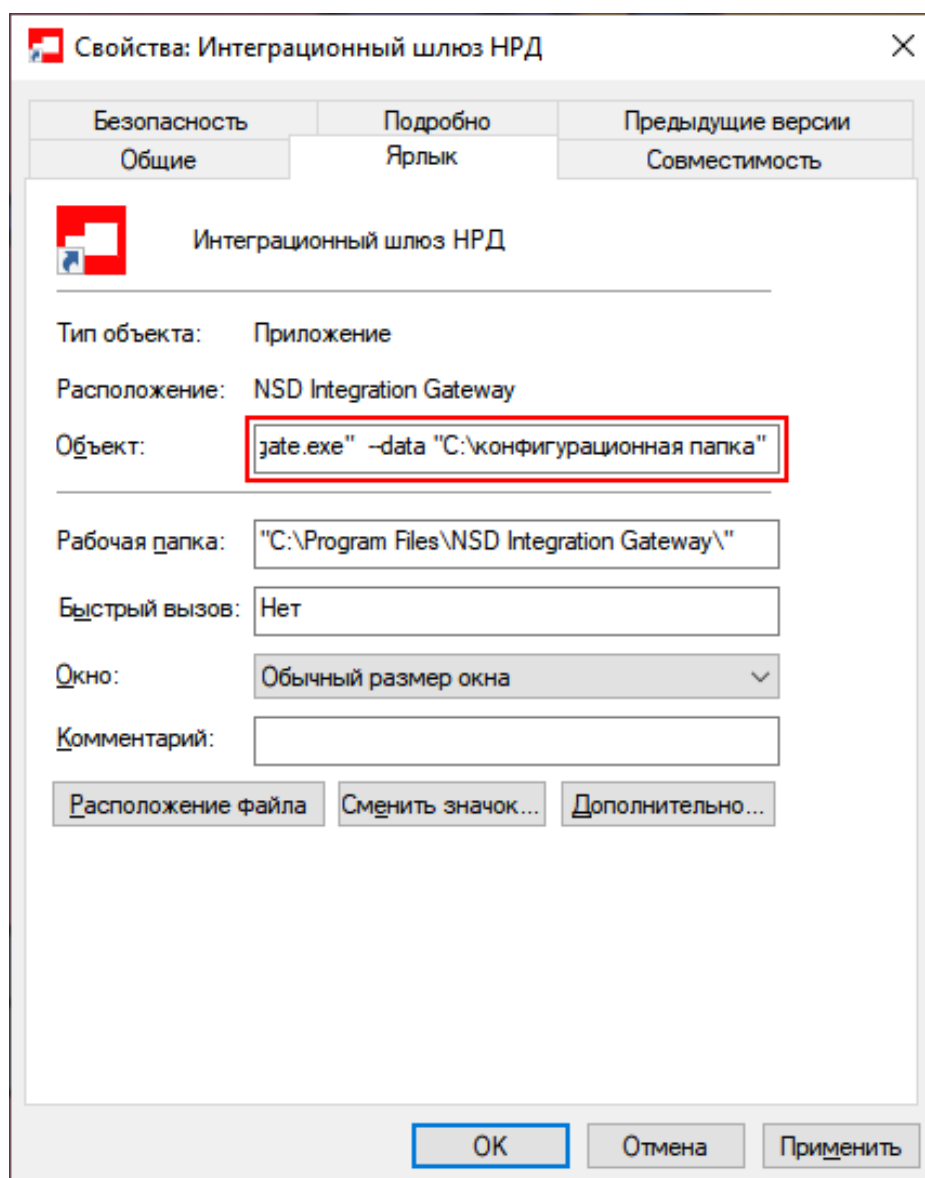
Свойства: Интеграционный шлюз НРД

Безопасность
Подробно
Предыдущие версии
Общие
Ярлык
Совместимость

Интеграционный шлюз НРД

Тип объекта: Приложение

Расположение: NSD Integration Gateway

Объект: gate.exe" --data "C:\конфигурационная папка"

Рабочая папка: "C:\Program Files\NSD Integration Gateway\"

Быстрый вызов: Нет

Окно: Обычный размер окна

Комментарий:

Расположение файла
Сменить значок...
Дополнительно...

OK
Отмена
Применить